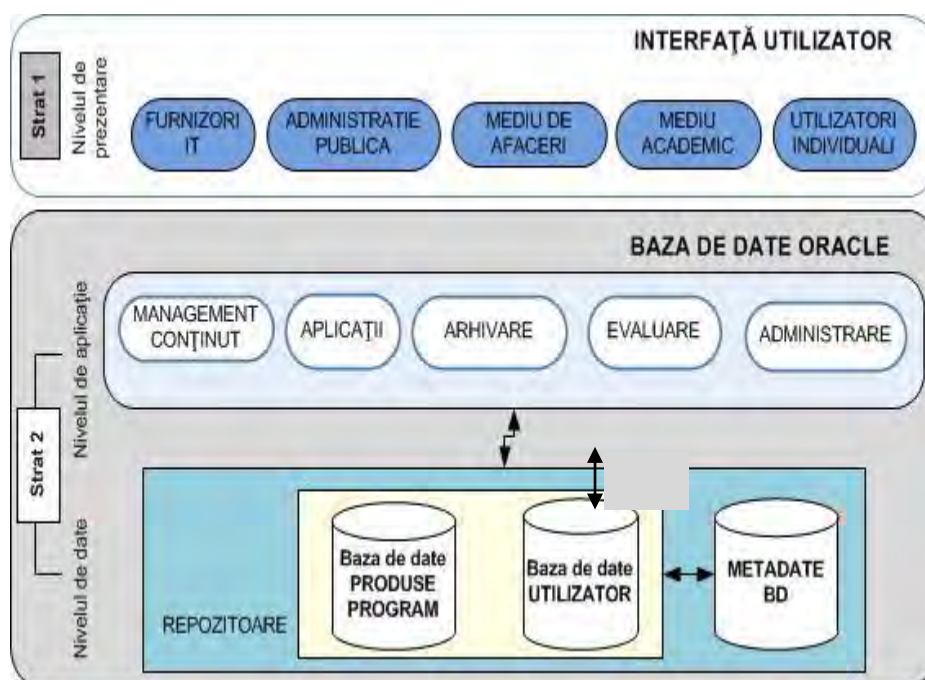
INTERFAȚĂ UTILIZATOR

Strat 1

Nivelul de prezentare

FURNIZORI IT

ADMINISTRATIE PUBLICA

MEDIU DE AFACERI

MEDIU ACADEMIC

UTILIZATORI INDIVIDUALI

BAZA DE DATE ORACLE

Strat 2

Nivelul de aplicație

MANAGEMENT CONȚINUT

APLICAȚII

ARHIVARE

EVALUARE

ADMINISTRARE

Nivelul de date

Baza de date PRODUSE PROGRAM

Baza de date UTILIZATOR

METADATE BD

REPOZITOARE